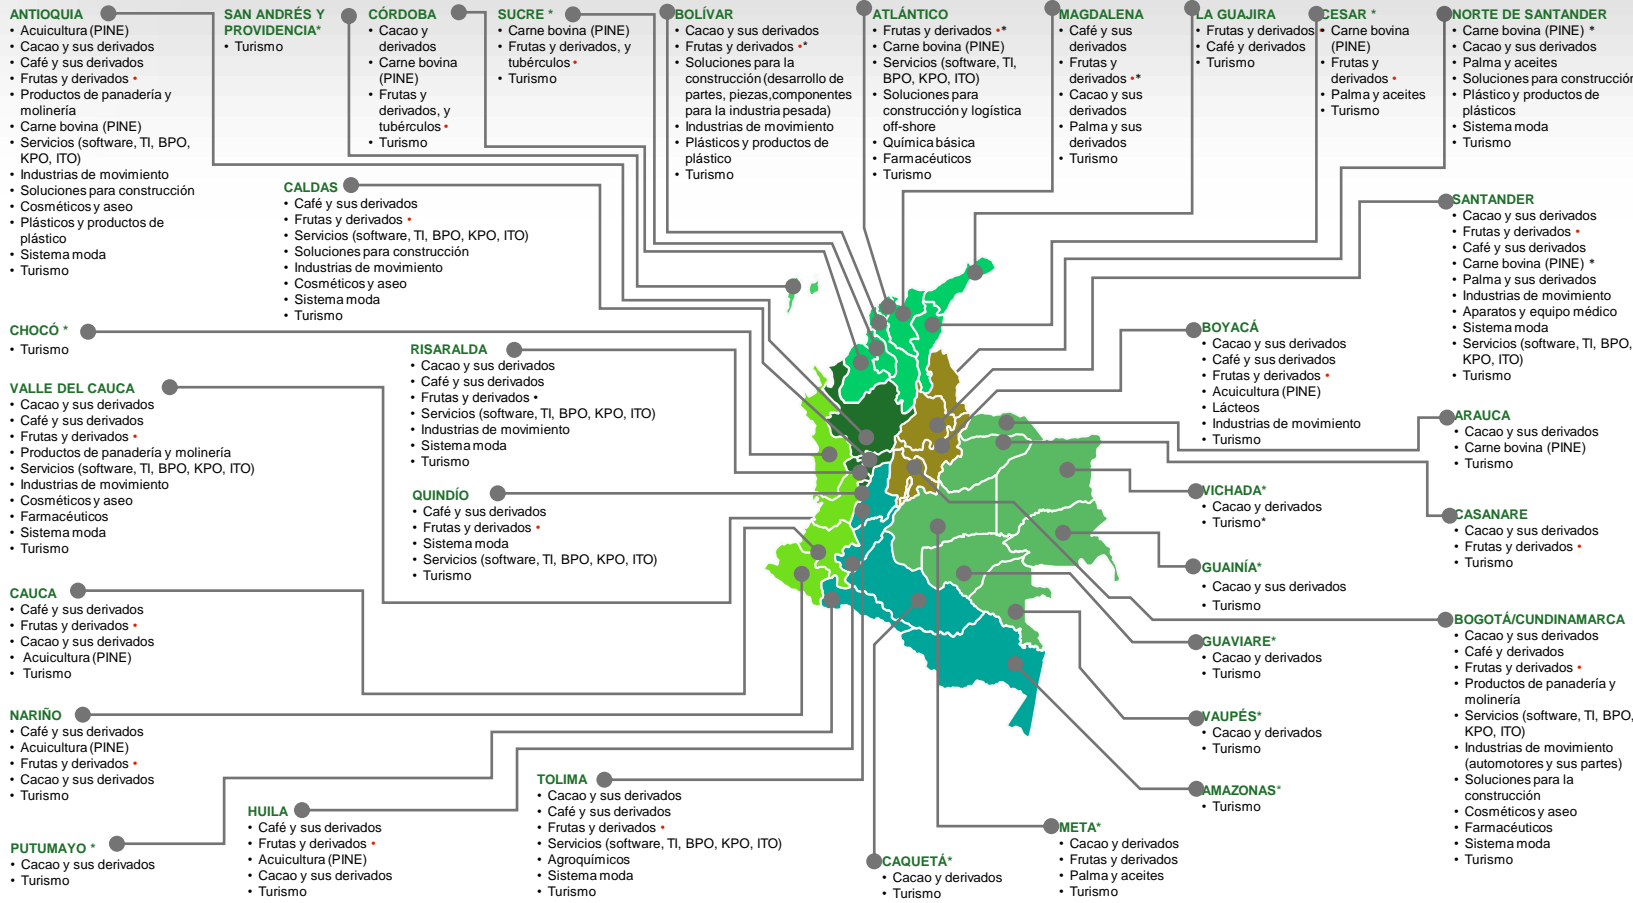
ANTIOQUIA
• Acuicultura (PINE)
• Cacao y sus derivados
• Café y sus derivados
• Frutas y derivados •
• Productos de panadería y molinería
• Carne bovina (PINE)
• Servicios (software, TI, BPO, KPO, ITO)
• Industrias de movimiento
• Soluciones para construcción
• Cosméticos y aseo
• Plásticos y productos de plástico
• Sistema moda
• Turismo

SAN ANDRÉS Y PROVIDENCIA*
• Turismo

CÓRDOBA
• Cacao y derivados
• Carne bovina (PINE)
• Frutas y derivados, y tubérculos •
• Turismo

SUCRE *
• Carne bovina (PINE)
• Frutas y derivados, y tubérculos •
• Turismo

BOLÍVAR
• Cacao y sus derivados
• Frutas y derivados •*
• Soluciones para la construcción (desarrollo de partes, piezas, componentes para la industria pesada)
• Industrias de movimiento
• Plásticos y productos de plástico
• Turismo

ATLÁNTICO
• Frutas y derivados •*
• Carne bovina (PINE)
• Servicios (software, TI, BPO, KPO, ITO)
• Soluciones para construcción y logística off-shore
• Química básica
• Farmacéuticos
• Turismo

MAGDALENA
• Café y sus derivados
• Frutas y derivados •*
• Cacao y sus derivados
• Palma y sus derivados
• Turismo

LA GUAJIRA
• Frutas y derivados •
• Café y derivados
• Turismo

CESAR *
• Carne bovina (PINE)
• Frutas y derivados •
• Palma y aceites
• Turismo

NORTE DE SANTANDER
• Carne bovina (PINE) *
• Cacao y sus derivados
• Palma y aceites
• Soluciones para construcción
• Plástico y productos de plásticos
• Sistema moda
• Turismo

CALDAS
• Café y sus derivados
• Frutas y derivados •
• Servicios (software, TI, BPO, KPO, ITO)
• Soluciones para construcción
• Industrias de movimiento
• Cosméticos y aseo
• Sistema moda
• Turismo

SANTANDER
• Cacao y sus derivados
• Frutas y derivados •
• Café y sus derivados
• Carne bovina (PINE) *
• Palma y sus derivados
• Industrias de movimiento
• Aparatos y equipo médico
• Sistema moda
• Servicios (software, TI, BPO, KPO, ITO)
• Turismo

CHOCÓ *
• Turismo

RISARALDA
• Cacao y sus derivados
• Café y sus derivados
• Frutas y derivados •
• Servicios (software, TI, BPO, KPO, ITO)
• Industrias de movimiento
• Sistema moda
• Turismo

BOYACÁ
• Cacao y sus derivados
• Café y sus derivados
• Frutas y derivados •
• Acuicultura (PINE)
• Lácteos
• Industrias de movimiento
• Turismo

VALLE DEL CAUCA
• Cacao y sus derivados
• Café y sus derivados
• Frutas y derivados •
• Productos de panadería y molinería
• Servicios (software, TI, BPO, KPO, ITO)
• Industrias de movimiento
• Cosméticos y aseo
• Farmacéuticos
• Sistema moda
• Turismo

ARAUCA
• Cacao y sus derivados
• Carne bovina (PINE)
• Turismo

QUINDÍO
• Café y sus derivados
• Frutas y derivados •
• Sistema moda
• Servicios (software, TI, BPO, KPO, ITO)
• Turismo

VICHADA*
• Cacao y derivados
• Turismo*

CASANARE
• Cacao y sus derivados
• Frutas y derivados •
• Turismo

GUAINÍA*
• Cacao y sus derivados
• Turismo

CAUCA
• Café y sus derivados
• Frutas y derivados •
• Cacao y sus derivados
• Acuicultura (PINE)
• Turismo

BOGOTÁ/CUNDINAMARCA
• Cacao y sus derivados
• Café y derivados
• Frutas y derivados •
• Productos de panadería y molinería
• Servicios (software, TI, BPO, KPO, ITO)
• Industrias de movimiento (automotores y sus partes)
• Soluciones para la construcción
• Cosméticos y aseo
• Farmacéuticos
• Sistema moda
• Turismo

GUAVIARE*
• Cacao y derivados
• Turismo

NARIÑO
• Café y sus derivados
• Acuicultura (PINE)
• Frutas y derivados •
• Cacao y sus derivados
• Turismo

VAUPÉS*
• Cacao y derivados
• Turismo

AMAZONAS*
• Turismo

TOLIMA
• Cacao y sus derivados
• Café y sus derivados
• Frutas y derivados •
• Servicios (software, TI, BPO, KPO, ITO)
• Agroquímicos
• Sistema moda
• Turismo

HUILA
• Café y sus derivados
• Frutas y derivados •
• Acuicultura (PINE)
• Cacao y sus derivados
• Turismo

PUTUMAYO *
• Cacao y sus derivados
• Turismo

META*
• Cacao y derivados
• Frutas y derivados
• Palma y aceites
• Turismo

CAQUETÁ*
• Cacao y derivados
• Turismo